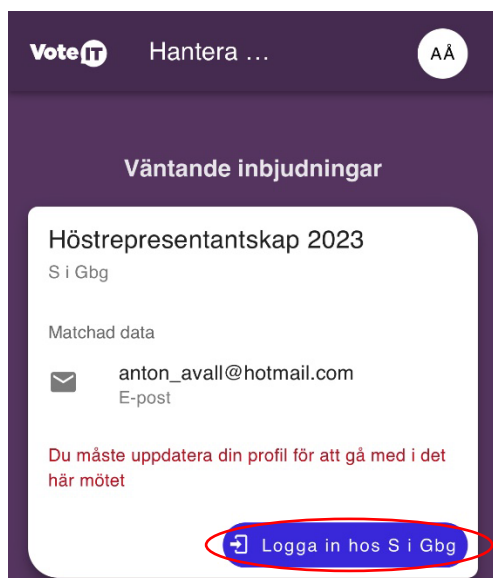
VoteIT Hantera …

AÅ

Väntande inbjudningar

Höstrepresentantskap 2023

S i Gbg

Matchad data

anton_avall@hotmail.com
E-post

Du måste uppdatera din profil för att gå med i det här mötet

Logga in hos S i Gbg